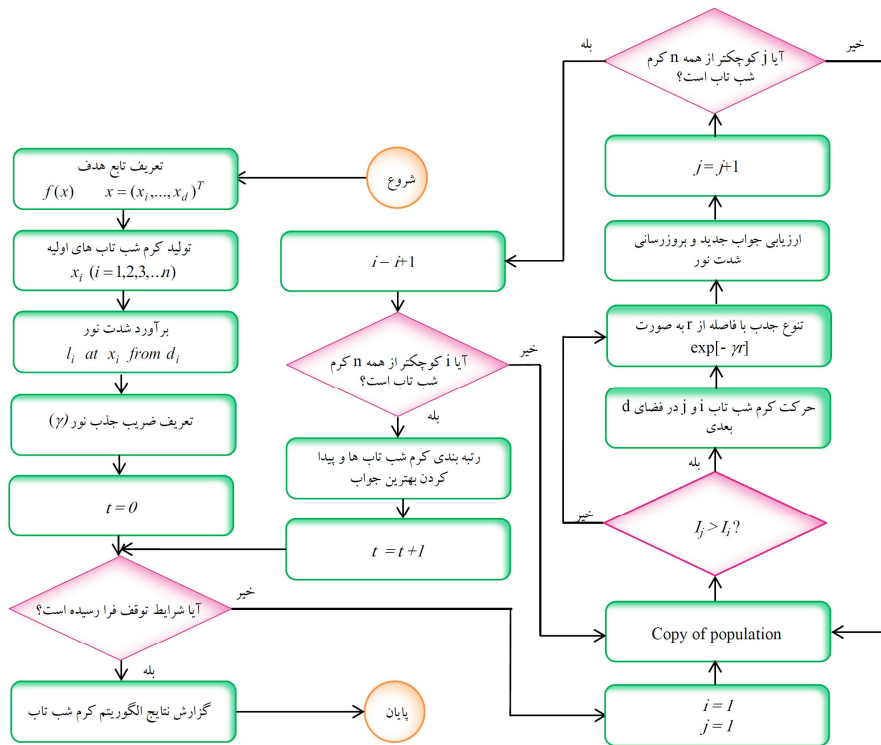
شروع

تعریف تابع هدف
$f(x)$ $x=(x_i,...,x_d)^T$

تولید کرم شب تاب های اولیه
$x_i$ $(i=1,2,3,...n)$

برآورد شدت نور
$l_i$ at $x_i$ from $d_i$

تعریف ضریب جذب نور $(\gamma)$

$t=0$

آیا شرایط توقف فرا رسیده است؟

خیر

بله

گزارش نتایج الگوریتم کرم شب تاب

پایان

$i-i+1$

آیا i کوچکتر از همه n کرم شب تاب است؟

خیر

بله

رتبه بندی کرم شب تاب ها و پیدا کردن بهترین جواب

$t=t+1$

آیا j کوچکتر از همه n کرم شب تاب است؟

بله

خیر

$j=j+1$

ارزیابی جواب جدید و بروزرسانی شدت نور

تنوع جذب با فاصله از r به صورت $\exp[-\gamma r]$

حرکت کرم شب تاب i و j در فضای d بعدی

بله

خیر

$I_j>I_i?$

Copy of population

$i=1$
$j=1$